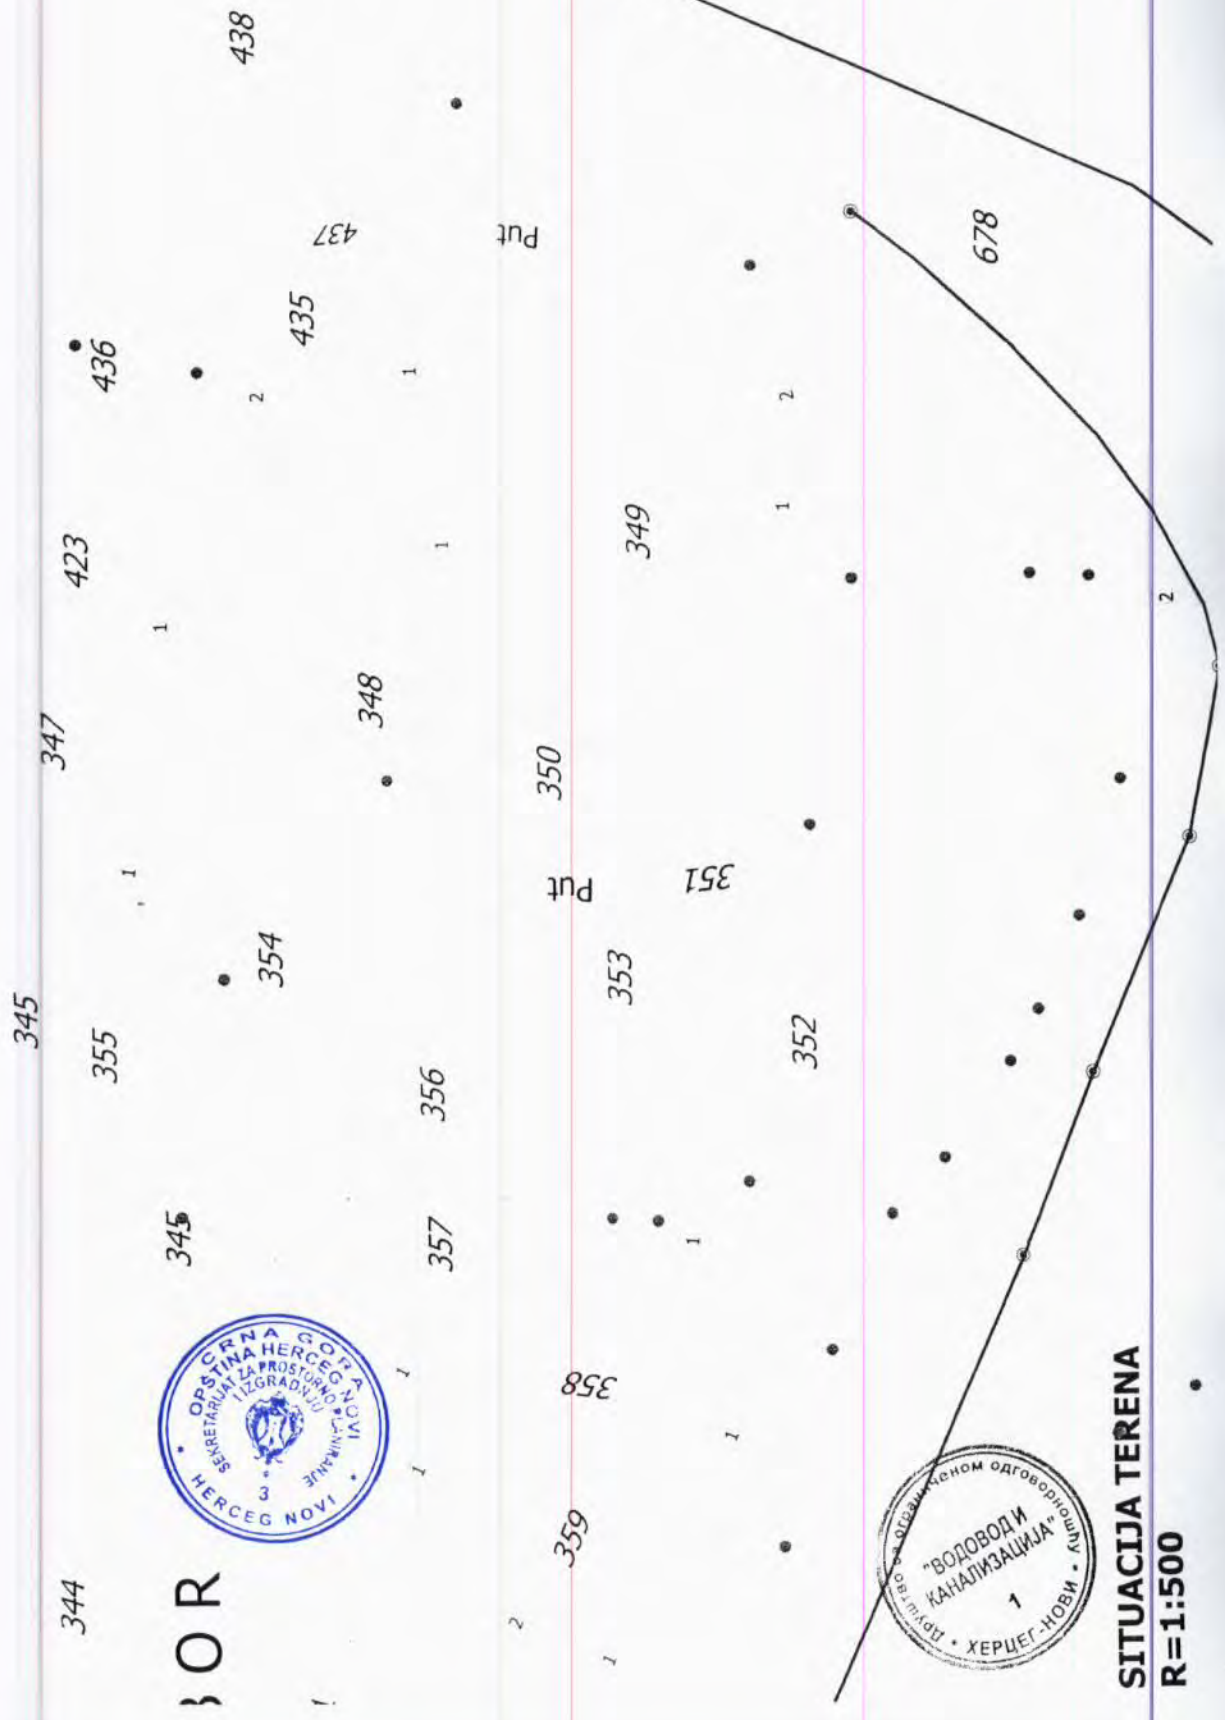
438
437
Put
678
436
435
2
1
2
423
1
349
1
1
2
347
348
350
1
Put
351
345
354
355
353
352
356
345
357
1
CRNA GORA
OPŠTINA HERCEG NOVI
SEKRETARIJAT ZA PROSTORNO PLANIRANJE I IZGRADNJU
3
HERCEG NOVI
1
358
1
1
359
Друштво са ограниченом одговорношћу
"ВОДОВОД И КАНАЛИЗАЦИЈА"
1
ХЕРЦЕГ-НОВИ
344
BOR
2
1
SITUACIJA TERENA
R=1:500